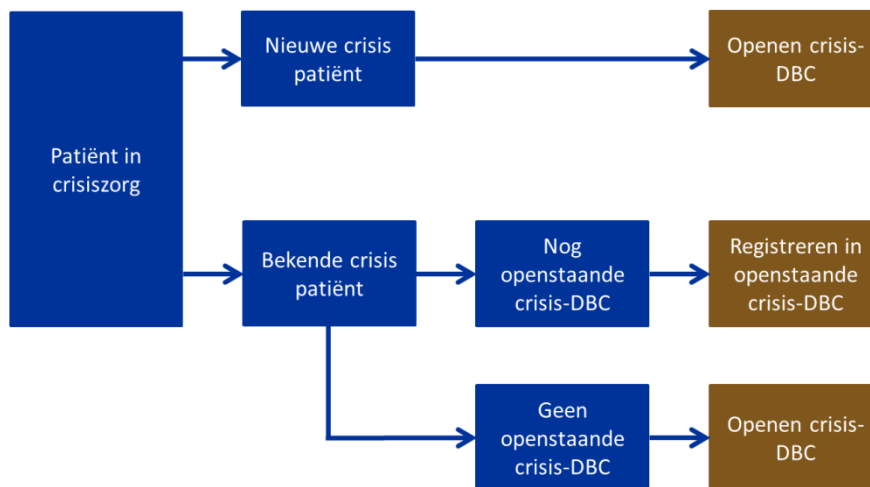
Patiënt in crisiszorg

Nieuwe crisis patiënt

Openen crisis-DBC

Bekende crisis patiënt

Nog openstaande crisis-DBC

Registreren in openstaande crisis-DBC

Geen openstaande crisis-DBC

Openen crisis-DBC